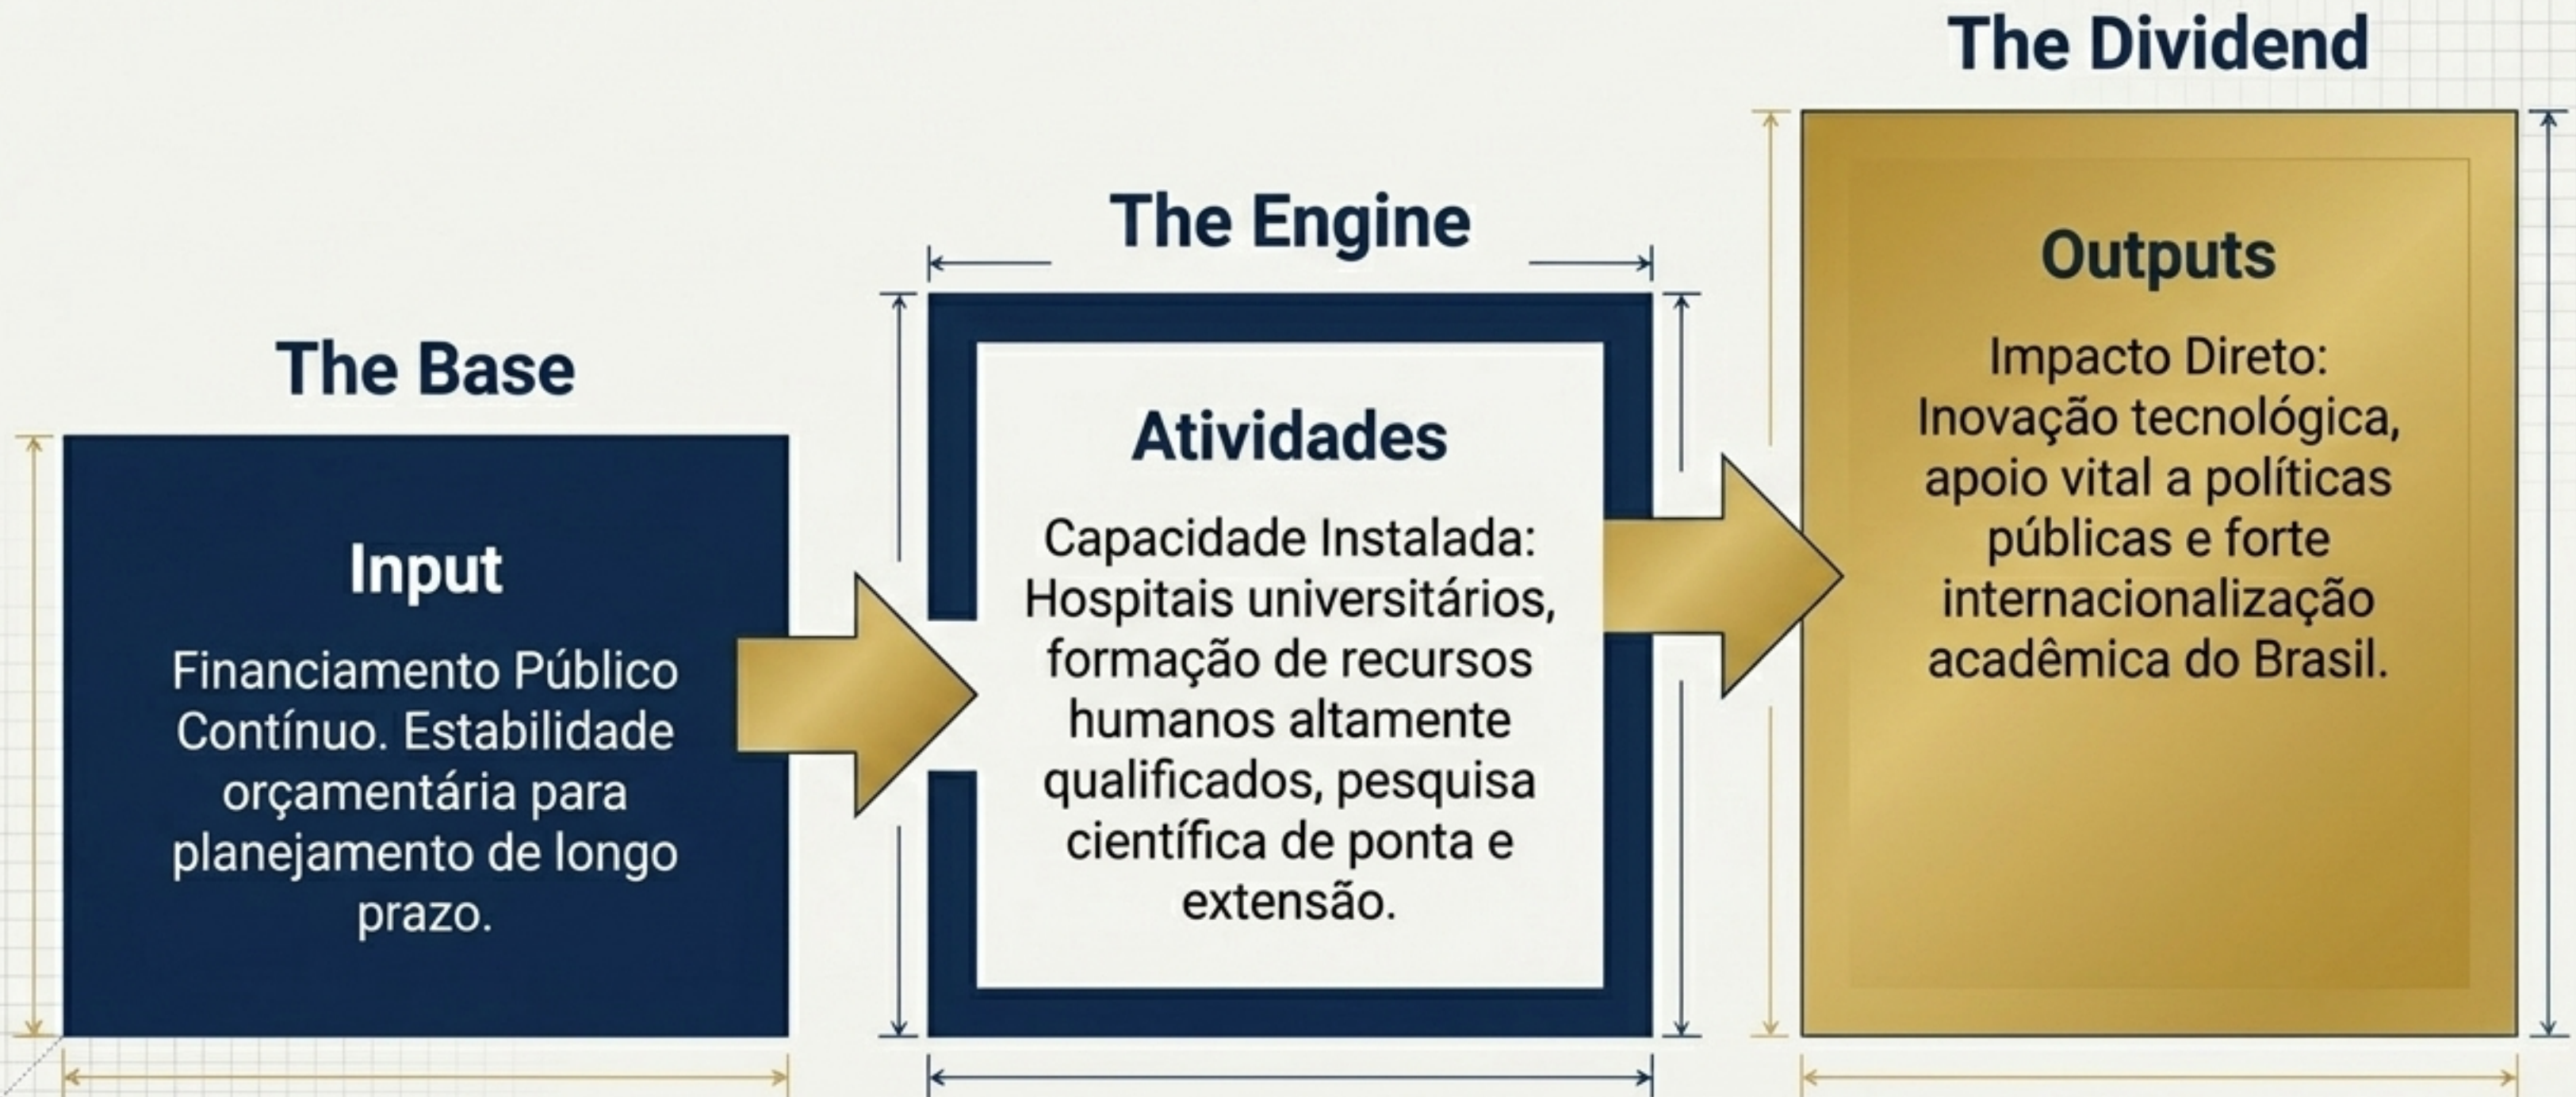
The Base

Input

Financiamento Público Contínuo. Estabilidade orçamentária para planejamento de longo prazo.

The Engine

Atividades

Capacidade Instalada: Hospitais universitários, formação de recursos humanos altamente qualificados, pesquisa científica de ponta e extensão.

The Dividend

Outputs

Impacto Direto: Inovação tecnológica, apoio vital a políticas públicas e forte internacionalização acadêmica do Brasil.